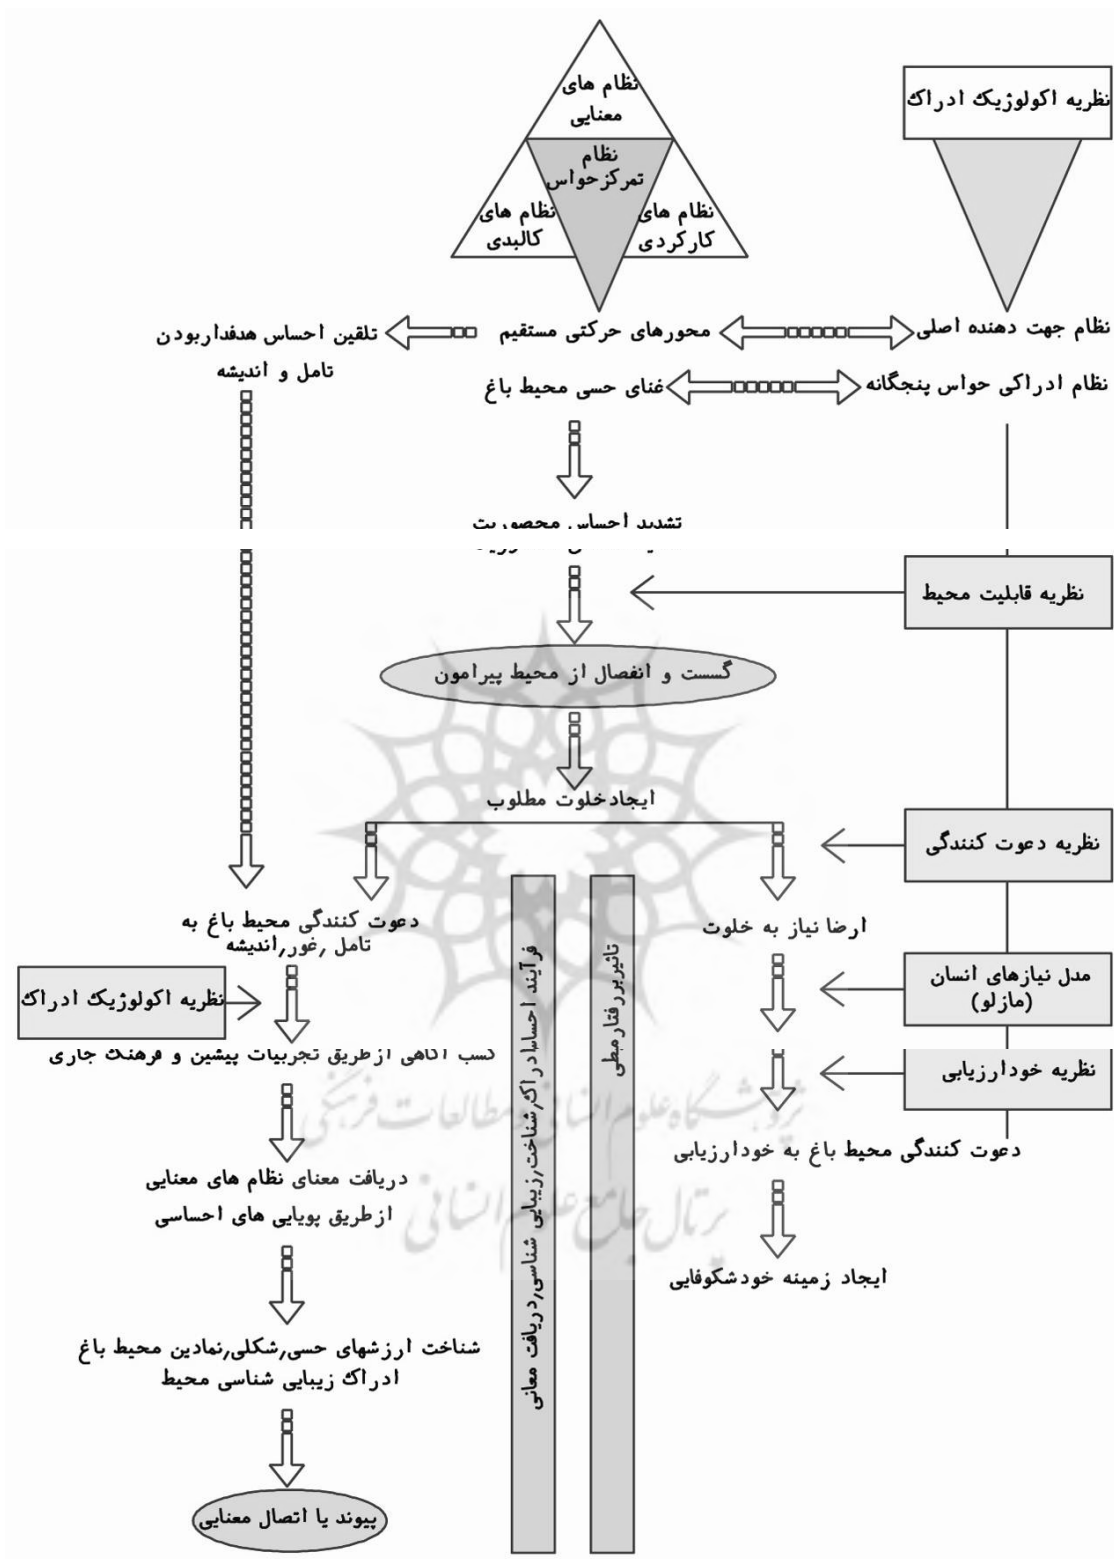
نظام های معنایی

نظام تمرکزحواس

نظام های کالبدی

نظام های کارکردی

نظریه اکولوژیک ادراک

نظام جهت دهنده اصلی

محورهای حرکتی مستقیم

تلقین احساس هدفداربودن تامل و اندیشه

نظام ادراکی حواس پنجگانه

غنای حسی محیط باغ

تشدید احساس محصوریت

نظریه قابلیت محیط

گسست و انفصال از محیط پیرامون

ایجادخلوت مطلوب

نظریه دعوت کنندگی

دعوت کنندگی محیط باغ به تامل رغور،اندیشه

ارضا نیاز به خلوت

فرآیند احساس،ادراک،شناخت،زیبایی شناسی،دریافت معانی

تاثیربررفتارمحیطی

مدل نیازهای انسان (مازلو)

نظریه اکولوژیک ادراک

کسب آگاهی ازطریق تجربیات پیشین و فرهنگ جاری

نظریه خودارزیابی

دعوت کنندگی محیط باغ به خودارزیابی

دریافت معنای نظام های معنایی ازطریق پویایی های احساسی

ایجاد زمینه خودشکوفایی

شناخت ارزشهای حسی،شکلی،نمادین محیط باغ ادراک زیبایی شناسی محیط

پیوند یا اتصال معنایی